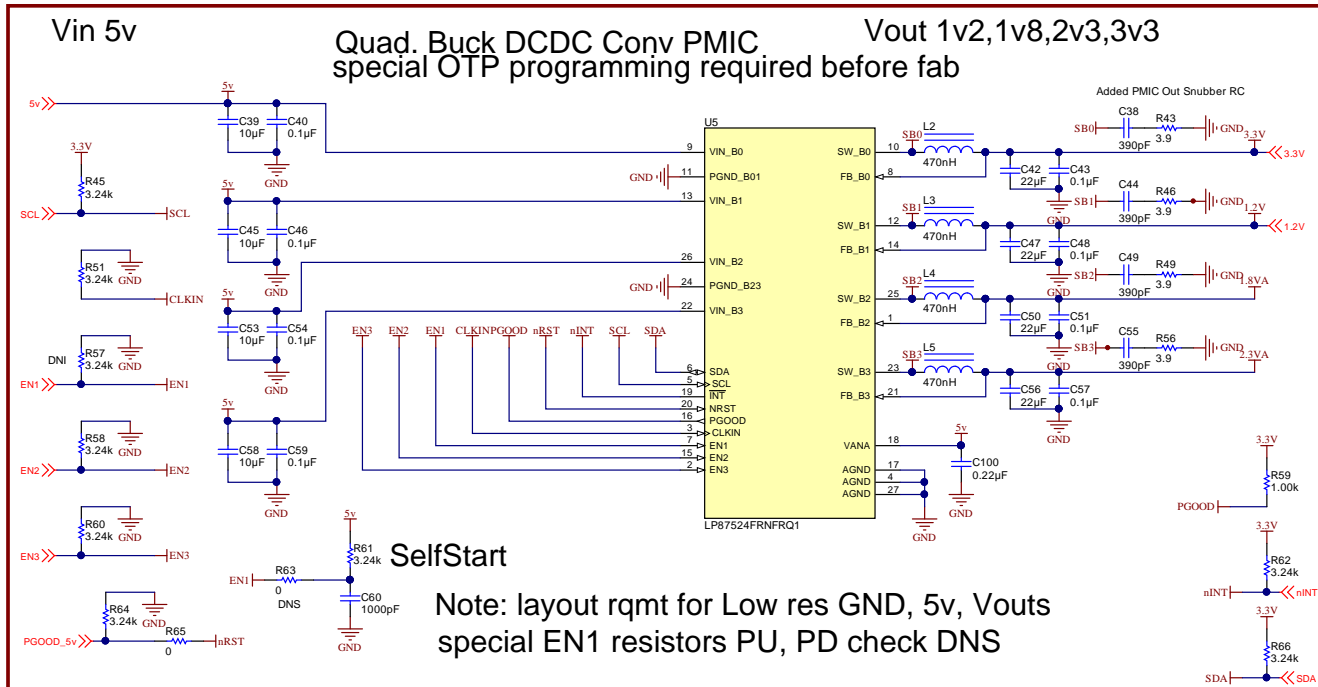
Vin 5v

Quad. Buck DCDC Conv PMIC
special OTP programming required before fab

Vout 1v2,1v8,2v3,3v3

Added PMIC Out Snubber RC

5v
5v
C39 10µF
C40 0.1µF
GND
3.3V
R45 3.24k
SCL
SCL
5v
C45 10µF
C46 0.1µF
GND
R51 3.24k
GND
CLKIN
5v
C53 10µF
C54 0.1µF
GND
DNI
R57 3.24k
GND
EN1
EN1
R58 3.24k
GND
EN2
EN2
5v
C58 10µF
C59 0.1µF
GND
R60 3.24k
GND
EN3
EN3
R64 3.24k
GND
R65 0
PGOOD_5v
nRST

U5
9 VIN_B0
GND 11 PGND_B01
13 VIN_B1
26 VIN_B2
GND 24 PGND_B23
22 VIN_B3
EN3 EN2 EN1 CLKIN PGOOD nRST nINT SCL SDA
6 SDA
5 SCL
19 INT
20 NRST
16 PGOOD
3 CLKIN
7 EN1
15 EN2
2 EN3
LP87524FRNFRQ1
10 SW_B0
8 FB_B0
12 SW_B1
14 FB_B1
25 SW_B2
1 FB_B2
23 SW_B3
21 FB_B3
18 VANA
17 AGND
4 AGND
27 AGND
GND
5v
C100 0.22µF
GND

SB0 L2 470nH
C42 22µF
C43 0.1µF
GND
SB1 L3 470nH
C47 22µF
C48 0.1µF
GND
SB2 L4 470nH
C50 22µF
C51 0.1µF
GND
SB3 L5 470nH
C56 22µF
C57 0.1µF
GND

SB0 C38 390pF R43 3.9 GND 3.3V 3.3V
SB1 C44 390pF R46 3.9 GND 1.2V 1.2V
SB2 C49 390pF R49 3.9 GND 1.8VA
SB3 C55 390pF R56 3.9 GND 2.3VA

5v
R61 3.24k
SelfStart
EN1 R63 0 DNS
C60 1000pF
GND

Note: layout rqmt for Low res GND, 5v, Vouts
special EN1 resistors PU, PD check DNS

3.3V
R59 1.00k
PGOOD
3.3V
R62 3.24k
nINT nINT
3.3V
R66 3.24k
SDA SDA